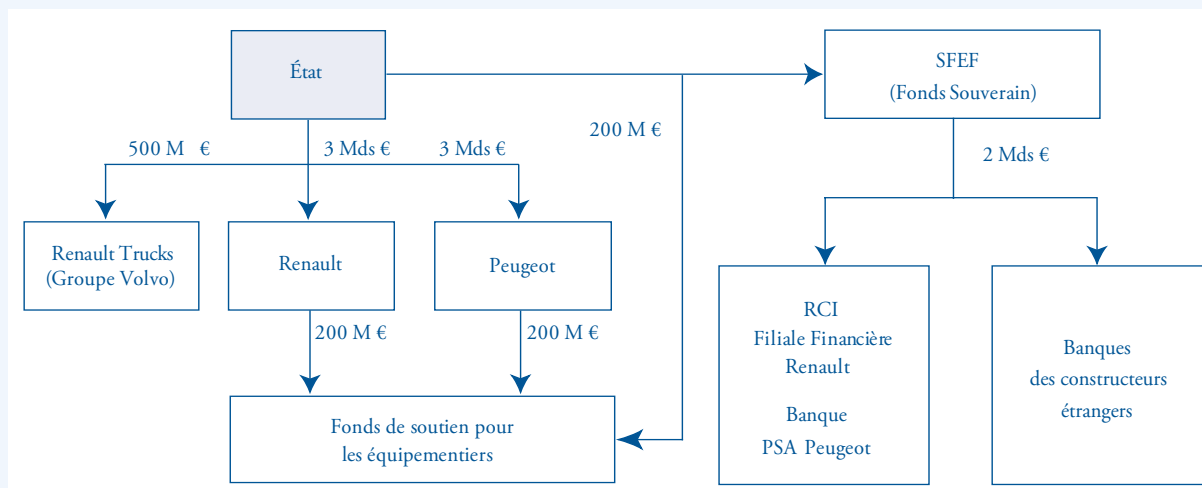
État

500 M €

3 Mds €

3 Mds €

200 M €

SFEF
(Fonds Souverain)

2 Mds €

Renault Trucks
(Groupe Volvo)

Renault

Peugeot

200 M €

200 M €

RCI
Filiale Financière
Renault

Banque
PSA Peugeot

Banques
des constructeurs
étrangers

Fonds de soutien pour
les équipementiers